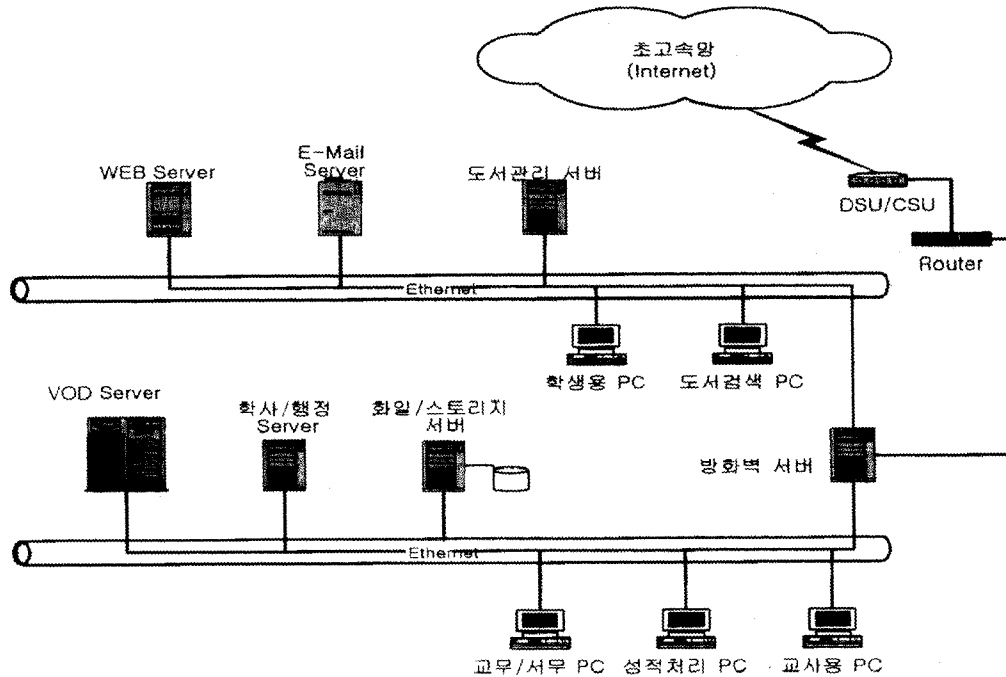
초고속망
(Internet)

WEB Server

E-Mail Server

도서관리 서버

DSU/CSU

Router

Ethernet

학생용 PC

도서검색 PC

VOD Server

학사/행정 Server

화일/스토리지 서버

방화벽 서버

Ethernet

교무/서무 PC

성적처리 PC

교사용 PC